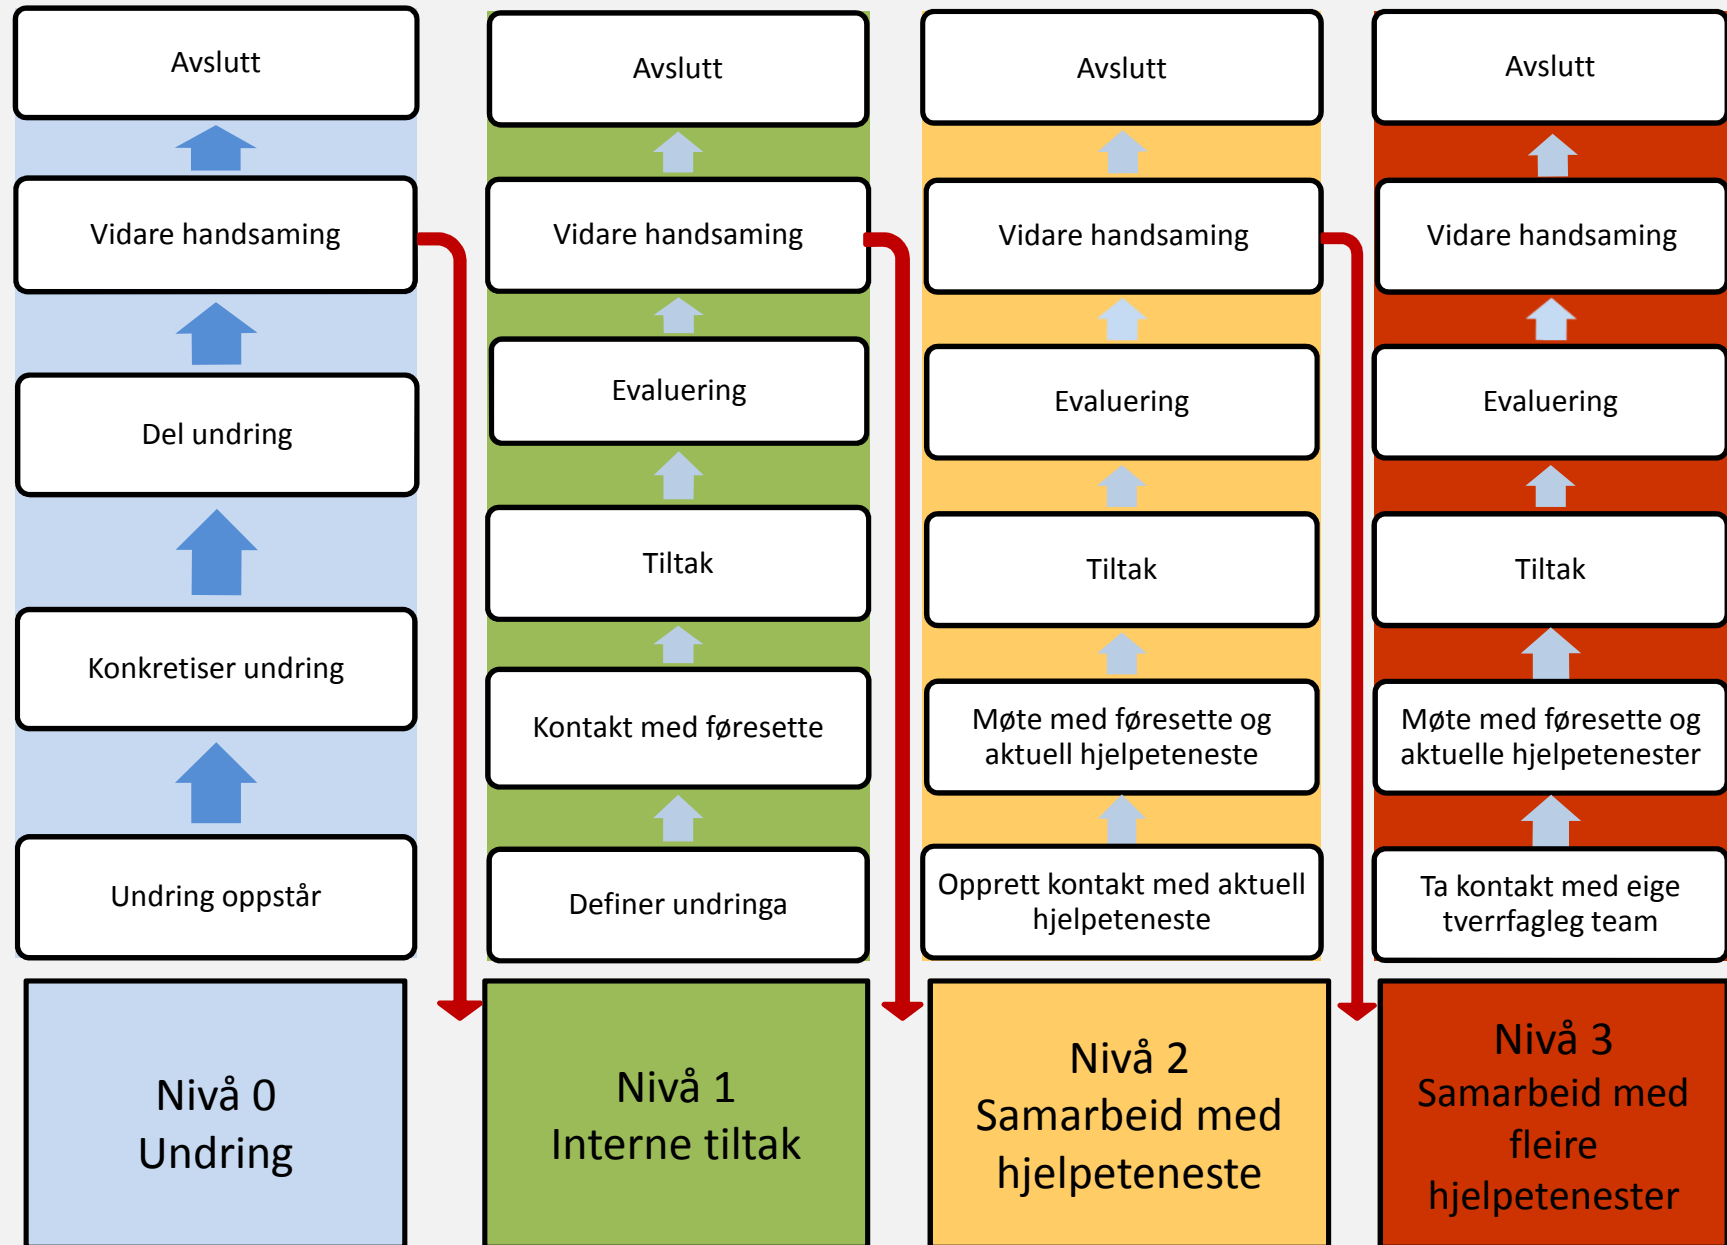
Avslutt

Vidare handsaming

Del undring

Konkretiser undring

Undring oppstår

Nivå 0
Undring

Avslutt

Vidare handsaming

Evaluering

Tiltak

Kontakt med føresette

Definer undringa

Nivå 1
Interne tiltak

Avslutt

Vidare handsaming

Evaluering

Tiltak

Møte med føresette og aktuell hjelpeteneste

Opprett kontakt med aktuell hjelpeteneste

Nivå 2
Samarbeid med hjelpeteneste

Avslutt

Vidare handsaming

Evaluering

Tiltak

Møte med føresette og aktuelle hjelpetenester

Ta kontakt med eige tverrfagleg team

Nivå 3
Samarbeid med fleire hjelpetenester